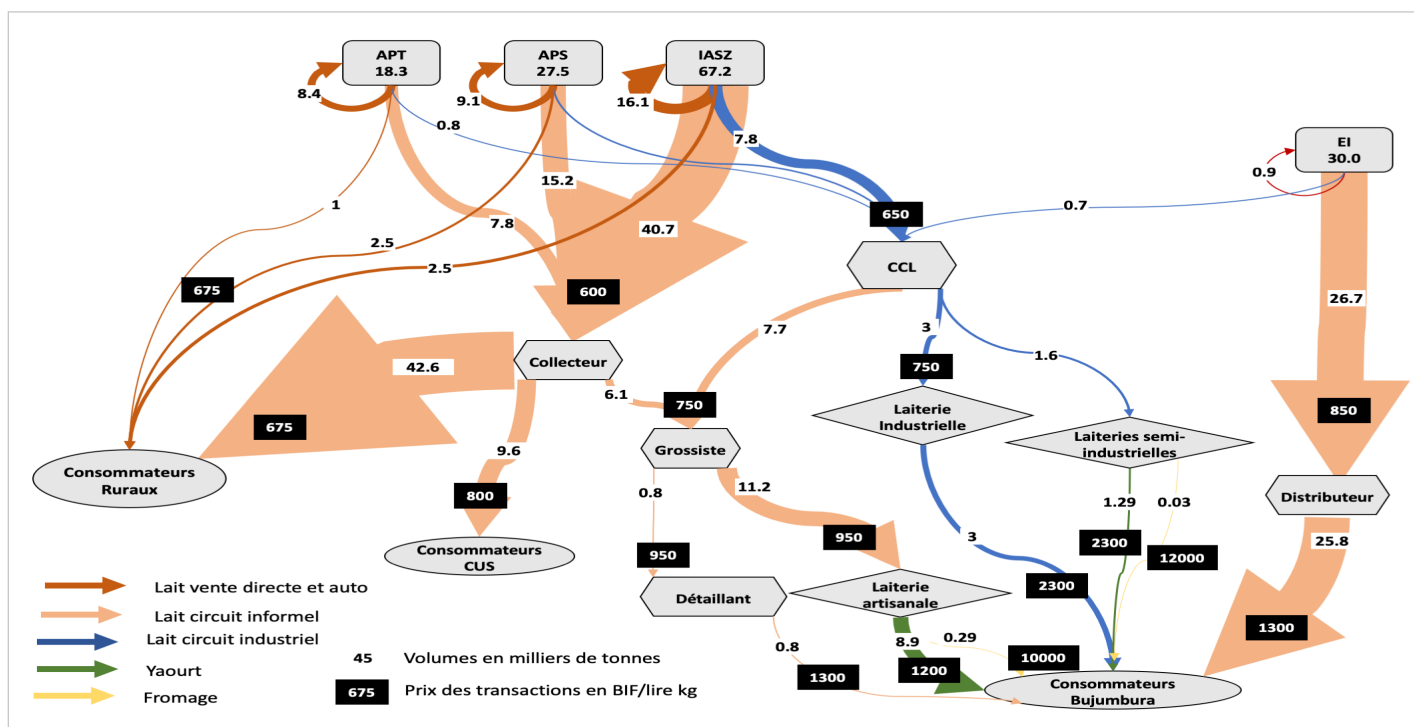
APT
18.3

APS
27.5

IASZ
67.2

EI
30.0

8.4
9.1
16.1
0.8
7.8
15.2
1
2.5
7.8
40.7
2.5
650
0.7
0.9
675
600
26.7
CCL
7.7
3
42.6
Collecteur
1.6
750
6.1
750
850
675
Laiterie Industrielle
Laiteries semi-industrielles
Grossiste
9.6
Consommateurs Ruraux
0.8
11.2
1.29
0.03
Distributeur
800
3
2300
12000
950
25.8
950
Consommateurs CUS
Laiterie artisanale
2300
Détaillant
1300
8.9
0.29
10000
0.8
1200
1300
Consommateurs Bujumbura

Lait vente directe et auto
Lait circuit informel
Lait circuit industriel
Yaourt
Fromage
45 Volumes en milliers de tonnes
675 Prix des transactions en BIF/lire kg